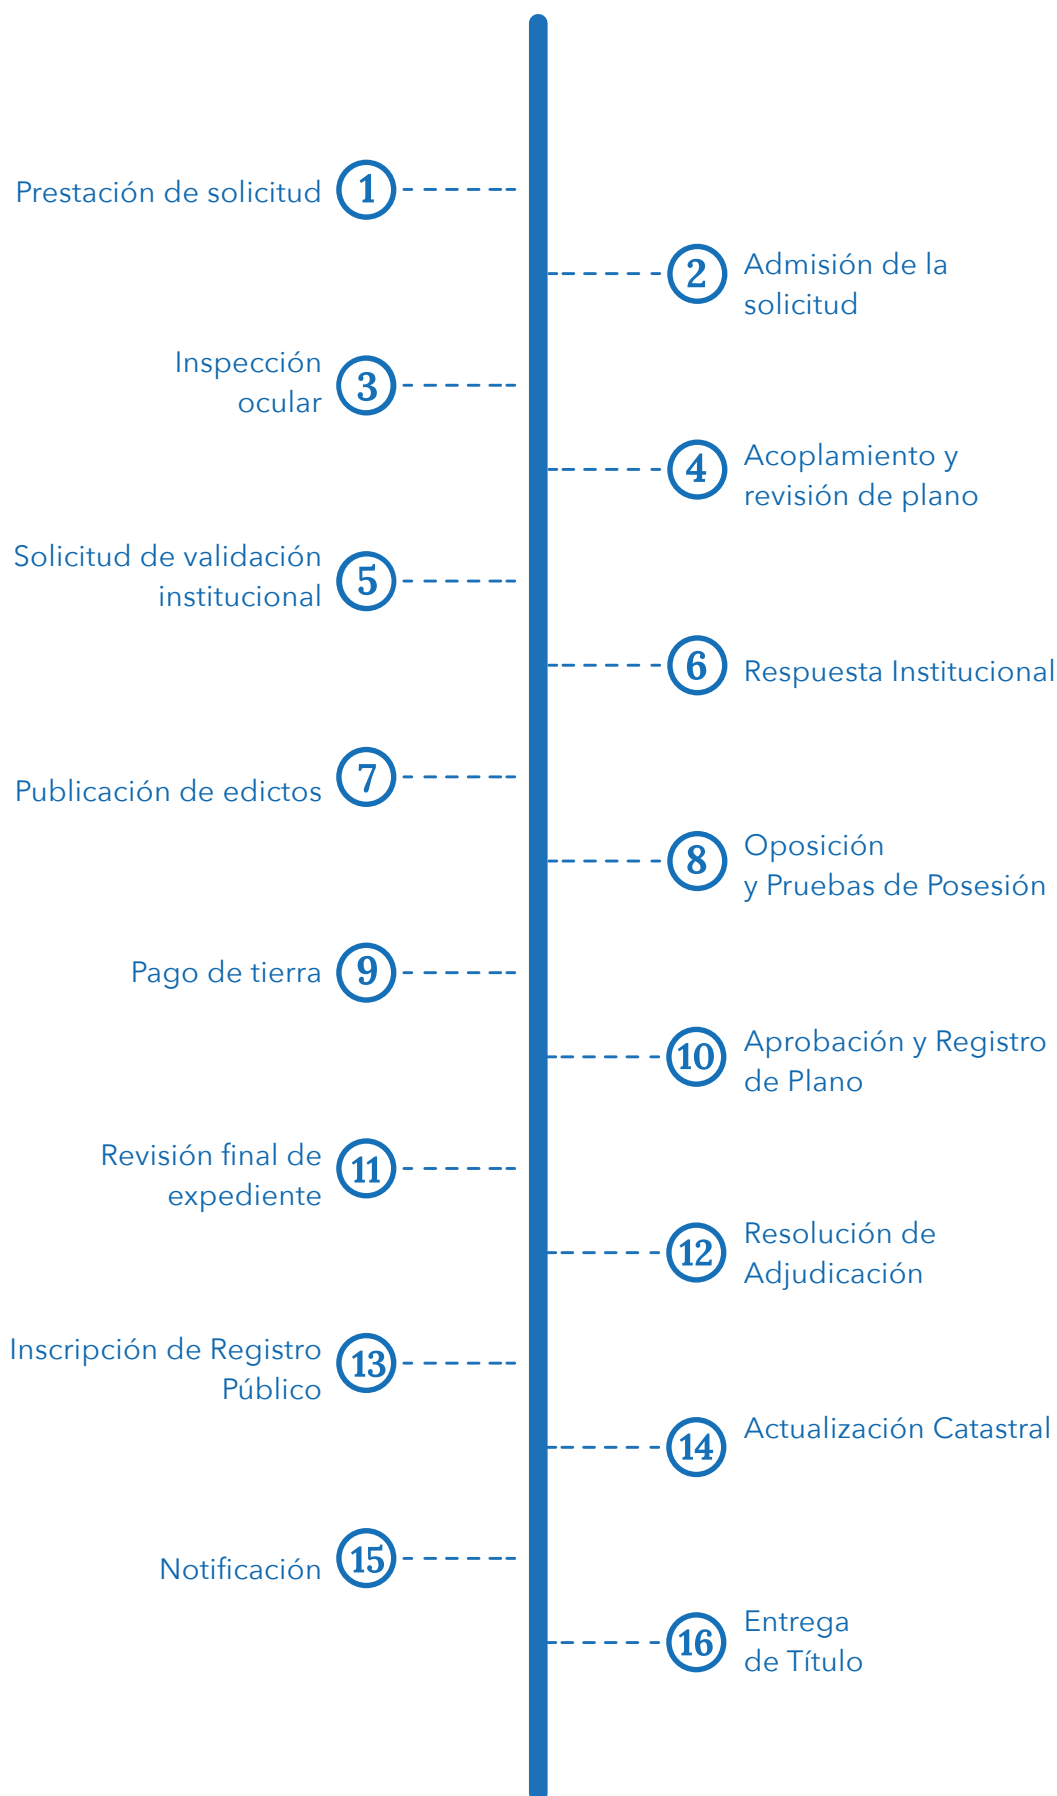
Prestación de solicitud 1

2 Admisión de la solicitud

Inspección ocular 3

4 Acoplamiento y revisión de plano

Solicitud de validación institucional 5

6 Respuesta Institucional

Publicación de edictos 7

8 Oposición y Pruebas de Posesión

Pago de tierra 9

10 Aprobación y Registro de Plano

Revisión final de expediente 11

12 Resolución de Adjudicación

Inscripción de Registro Público 13

14 Actualización Catastral

Notificación 15

16 Entrega de Título